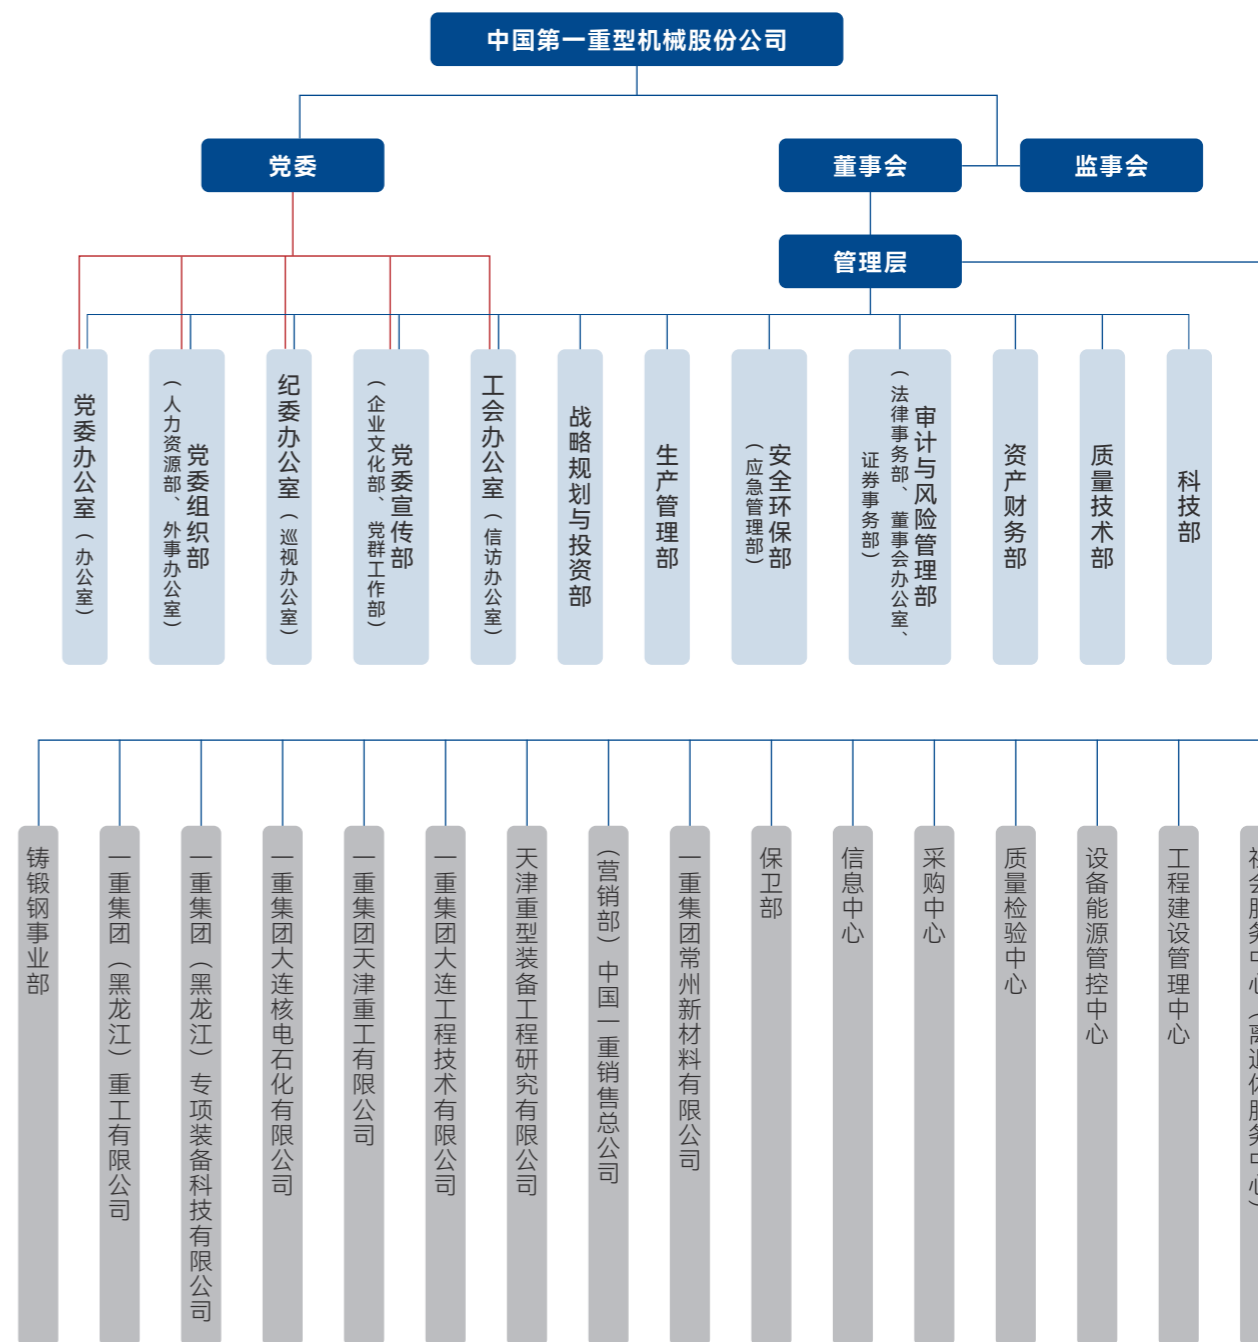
中国第一重型机械股份公司

党委

董事会

监事会

管理层

党委办公室（办公室）

党委组织部（人力资源部、外事办公室）

纪委办公室（巡视办公室）

党委宣传部（企业文化部、党群工作部）

工会办公室（信访办公室）

战略规划与投资部

生产管理部

安全环保部（应急管理部）

审计与风险管理部（法律事务部、董事会办公室、证券事务部）

资产财务部

质量技术部

科技部

铸锻钢事业部

一重集团（黑龙江）重工有限公司

一重集团（黑龙江）专项装备科技有限公司

一重集团大连核电石化有限公司

一重集团天津重工有限公司

一重集团大连工程技术有限公司

天津重型装备工程研究有限公司

（营销部）中国一重销售总公司

一重集团常州新材料有限公司

保卫部

信息中心

采购中心

质量检验中心

设备能源管控中心

工程建设管理中心

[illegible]